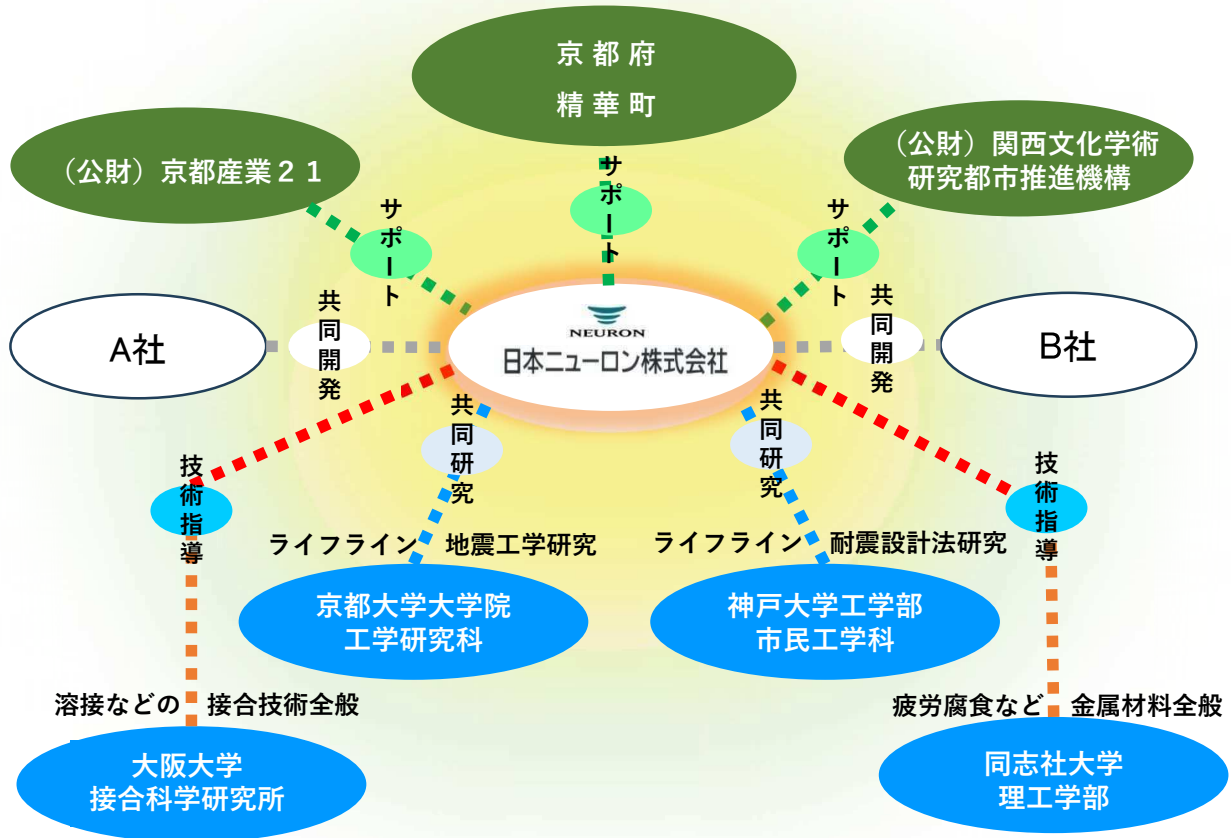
京都府
精華町

（公財）京都産業２１

（公財）関西文化学術研究都市推進機構

サポート

サポート

サポート

A社

共同開発

NEURON
日本ニューロン株式会社

共同開発

B社

技術指導

共同研究

共同研究

技術指導

ライフライン　地震工学研究

ライフライン　耐震設計法研究

京都大学大学院
工学研究科

神戸大学工学部
市民工学科

溶接などの　接合技術全般

疲労腐食など　金属材料全般

大阪大学
接合科学研究所

同志社大学
理工学部